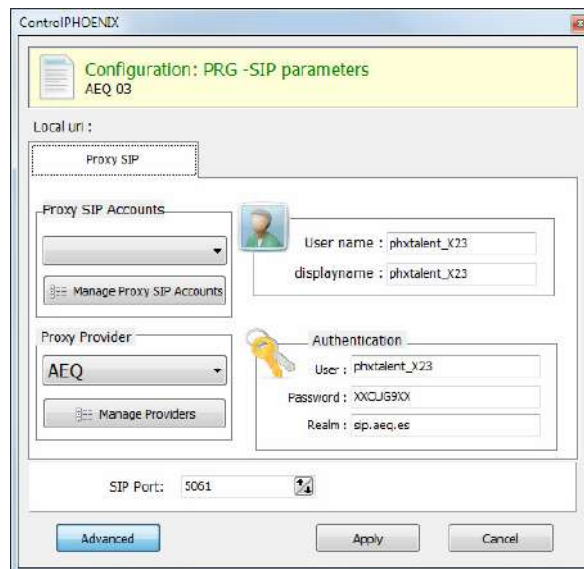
ControlPHOENIX

Configuration: PRG -SIP parameters
AEQ 03

Local uri :

Proxy SIP

Proxy SIP Accounts

Manage Proxy SIP Accounts

User name : phxtalent_X23
displayname : phxtalent_X23

Proxy Provider

AEQ

Manage Providers

Authentication

User : phxtalent_X23
Password : XXCJG9XX
Realm : sip.aeq.es

SIP Port: 5061

Advanced

Apply

Cancel